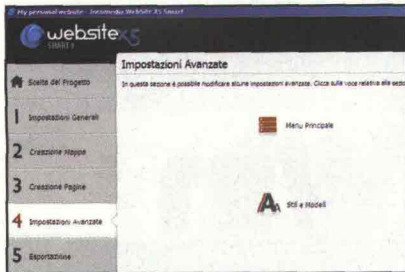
My personal website - Incomedia WebSite X5 Smart

website X5 SMART

Scelta del Progetto

1 Impostazioni Generali

2 Creazione Mappa

3 Creazione Pagine

4 Impostazioni Avanzate

5 Esportazione

Impostazioni Avanzate

In questa sezione è possibile modificare alcune impostazioni avanzate. Clicca sulla voce relativa alla sezio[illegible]

Menu Principale

Stili e Modelli